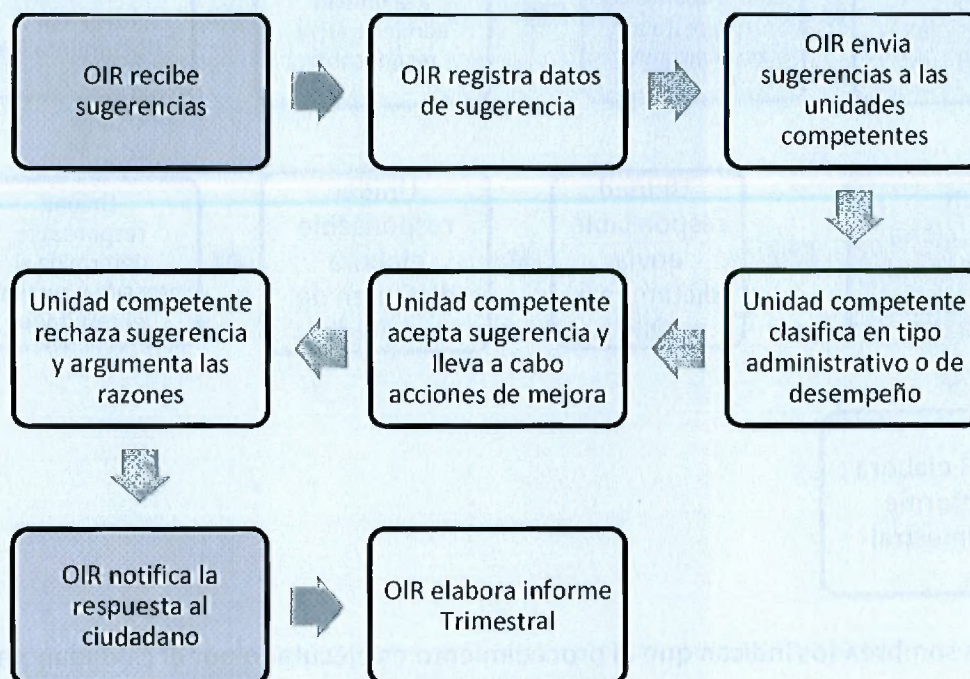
OIR recibe sugerencias

OIR registra datos de sugerencia

OIR envia sugerencias a las unidades competentes

Unidad competente clasifica en tipo administrativo o de desempeño

Unidad competente acepta sugerencia y lleva a cabo acciones de mejora

Unidad competente rechaza sugerencia y argumenta las razones

OIR notifica la respuesta al ciudadano

OIR elabora informe Trimestral